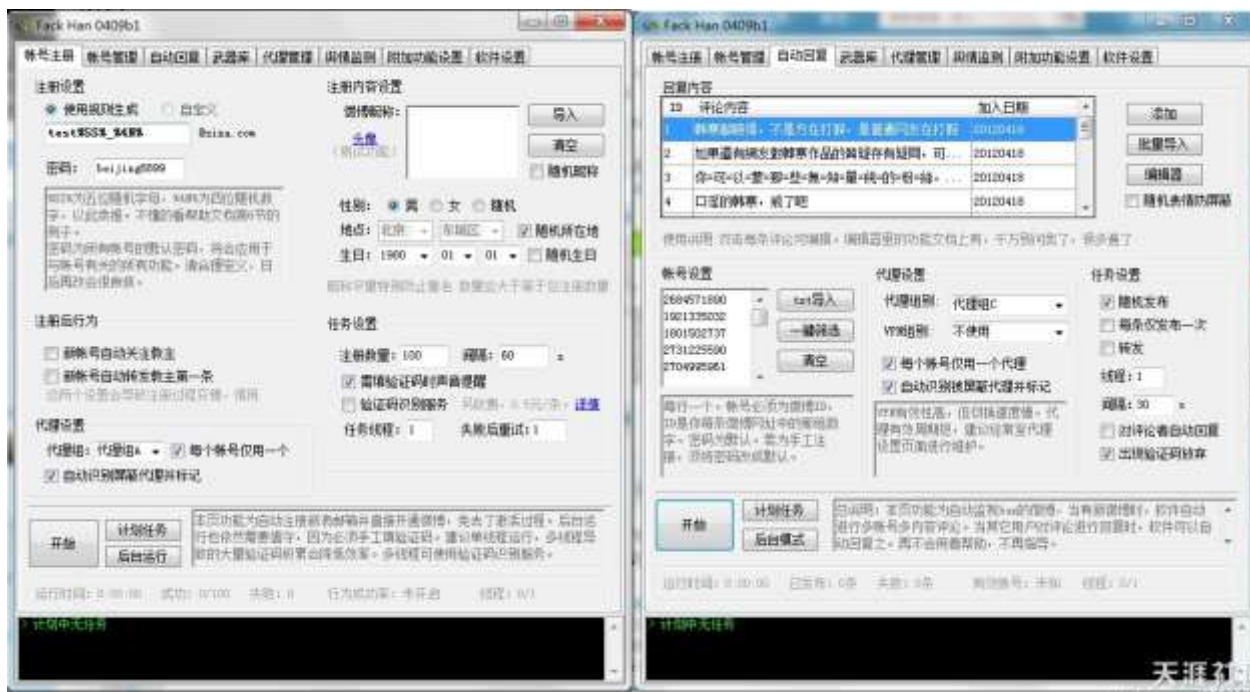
Fack Han 0409b1

帐号注册 | 帐号管理 | 自动回复 | 武器库 | 代理管理 | 词情监测 | 附加功能设置 | 软件设置

注册设置
使用规则生成 自定义
test$SS$_$4N$ @sina.com
密码: beijing8899

$SS$为五位随机字母，$4N$为四位随机数字，以此类推。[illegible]

注册后行为
新帐号自动关注教主
新帐号自动转发教主第一条
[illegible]

代理设置
代理组: 代理组A 每个帐号仅用一个
自动识别屏蔽代理并标记

注册内容设置
微博昵称:
头像
导入
清空
随机昵称
性别: 男 女 随机
地点: 北京 东城区 随机所在地
生日: 1980 01 01 随机生日
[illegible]

任务设置
注册数量: 100 间隔: 60 s
需填验证码时声音提醒
验证码识别服务 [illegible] 注册
任务线程: 1 失败后重试: 1

开始
计划任务
后台运行
本页功能为自动注册新浪邮箱并直接开通微博，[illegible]

运行时间: 0:00:00 成功: 0/100 失败: 0 行为成功率: 未开启 线程: 0/1

> 计划中无任务

Fack Han 0409b1

帐号注册 | 帐号管理 | 自动回复 | 武器库 | 代理管理 | 词情监测 | 附加功能设置 | 软件设置

回复内容
| ID | 评论内容 | 加入日期 |
|---|---|---|
| 1 | 韩寒是韩寒，不是方舟打假，是要看以后在打假 | 20120418 |
| 2 | 如果看有何文章韩寒作品的疑问存有疑问，可... | 20120418 |
| 3 | 你一问一答... | 20120418 |
| 4 | 口足的韩寒，威了吧 | 20120418 |

添加
批量导入
编辑器
随机表情防屏蔽
使用说明 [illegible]

帐号设置
2684571890
1921335032
1801502737
2731225590
2704995951
txt导入
一键筛选
清空
每行一个，帐号必须为微博ID，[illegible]

代理设置
代理组别: 代理组C
VPN组别: 不使用
每个帐号仅用一个代理
自动识别线屏蔽代理并标记
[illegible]

任务设置
随机发布
每条仅发布一次
转发
线程: 1
间隔: 30 s
对评论者自动回复
出现验证码转存

开始
计划任务
后台模式
说明: 本页功能为自动监测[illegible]

运行时间: 0:00:00 已发布: 0条 失败: 0条 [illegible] 线程: 0/1

> 计划中无任务

天涯社